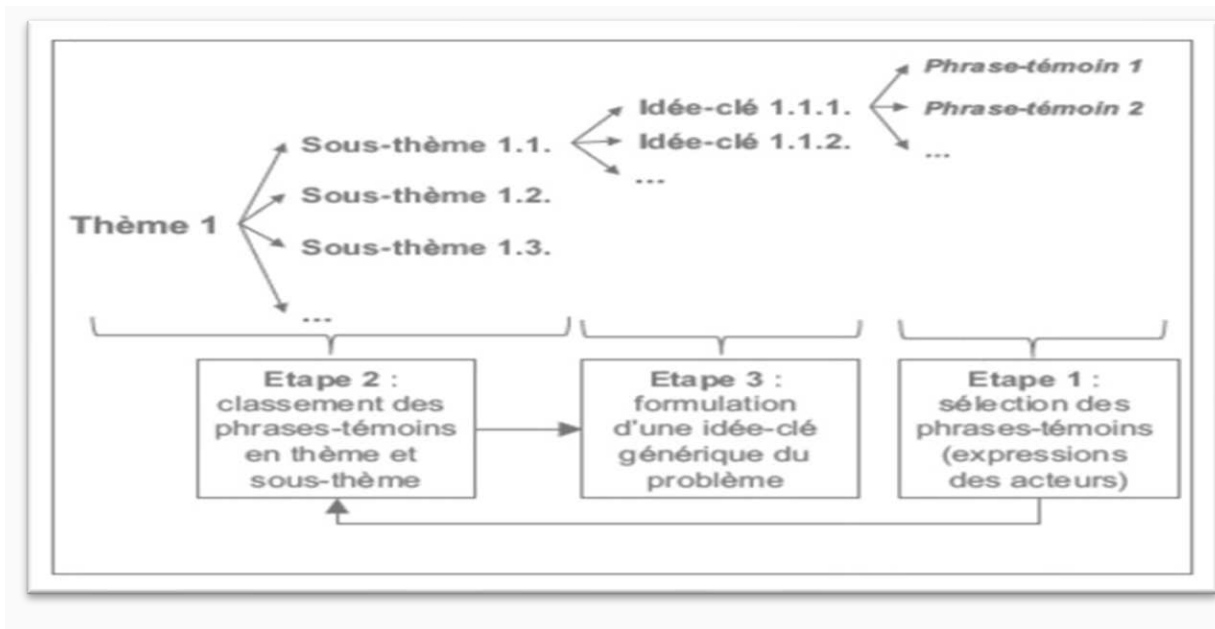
Thème 1

Sous-thème 1.1.
Sous-thème 1.2.
Sous-thème 1.3.
...

Idée-clé 1.1.1.
Idée-clé 1.1.2.
...

*Phrase-témoin 1*
*Phrase-témoin 2*
...

Etape 2 : classement des phrases-témoins en thème et sous-thème

Etape 3 : formulation d'une idée-clé générique du problème

Etape 1 : sélection des phrases-témoins (expressions des acteurs)